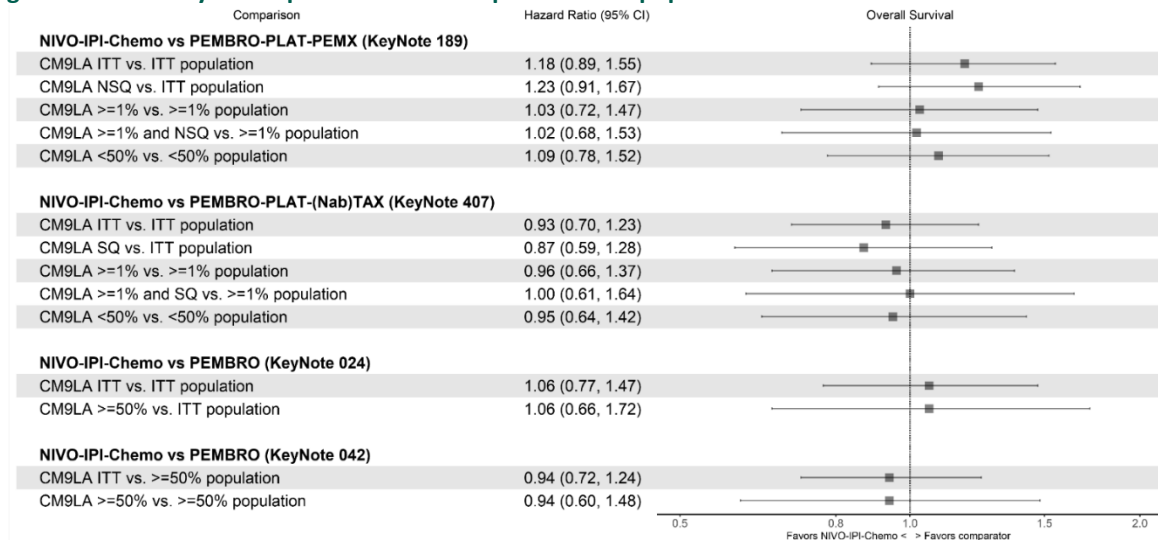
| Comparison | Hazard Ratio (95% CI) |
|---|---|
| **NIVO-IPI-Chemo vs PEMBRO-PLAT-PEMX (KeyNote 189)** | |
| CM9LA ITT vs. ITT population | 1.18 (0.89, 1.55) |
| CM9LA NSQ vs. ITT population | 1.23 (0.91, 1.67) |
| CM9LA >=1% vs. >=1% population | 1.03 (0.72, 1.47) |
| CM9LA >=1% and NSQ vs. >=1% population | 1.02 (0.68, 1.53) |
| CM9LA <50% vs. <50% population | 1.09 (0.78, 1.52) |
| **NIVO-IPI-Chemo vs PEMBRO-PLAT-(Nab)TAX (KeyNote 407)** | |
| CM9LA ITT vs. ITT population | 0.93 (0.70, 1.23) |
| CM9LA SQ vs. ITT population | 0.87 (0.59, 1.28) |
| CM9LA >=1% vs. >=1% population | 0.96 (0.66, 1.37) |
| CM9LA >=1% and SQ vs. >=1% population | 1.00 (0.61, 1.64) |
| CM9LA <50% vs. <50% population | 0.95 (0.64, 1.42) |
| **NIVO-IPI-Chemo vs PEMBRO (KeyNote 024)** | |
| CM9LA ITT vs. ITT population | 1.06 (0.77, 1.47) |
| CM9LA >=50% vs. ITT population | 1.06 (0.66, 1.72) |
| **NIVO-IPI-Chemo vs PEMBRO (KeyNote 042)** | |
| CM9LA ITT vs. >=50% population | 0.94 (0.72, 1.24) |
| CM9LA >=50% vs. >=50% population | 0.94 (0.60, 1.48) |

Overall Survival

0.5 0.8 1.0 1.5 2.0

Favors NIVO-IPI-Chemo < > Favors comparator